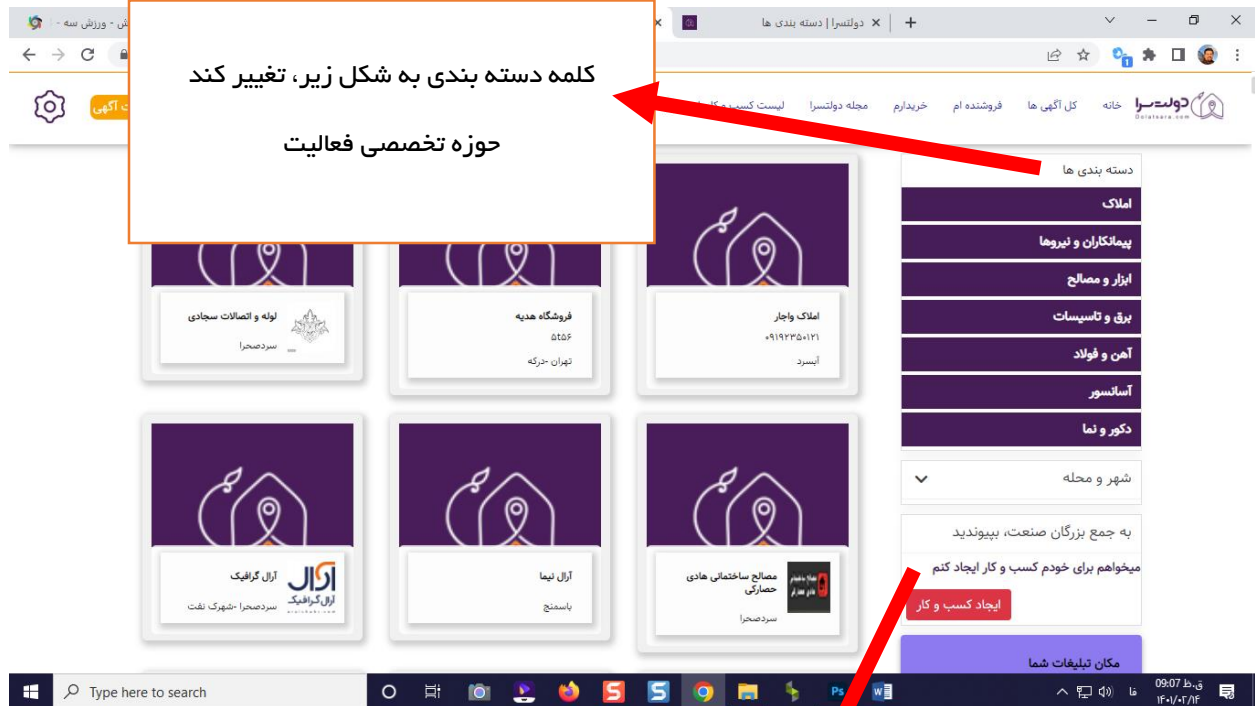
ش - ورزش سه - 
دولتسرا | دسته بندی ها

کلمه دسته بندی به شکل زیر، تغییر کند

حوزه تخصصی فعالیت

ت آگهی
دولت‌سرا
Doletsara.com
خانه
کل آگهی ها
فروشنده ام
خریدارم
مجله دولتسرا
لیست کسب و کا

دسته بندی ها
املاک
پیمانکاران و نیروها
ابزار و مصالح
برق و تاسیسات
آهن و فولاد
آسانسور
دکور و نما
شهر و محله

به جمع بزرگان صنعت، بپیوندید
میخواهم برای خودم کسب و کار ایجاد کنم
ایجاد کسب و کار
مکان تبلیغات شما

لوله و اتصالات سجادی
سردصحرا

فروشگاه هدیه
۵۴۵۶
تهران -درکه

املاک واجار
۰۹۱۹۲۳۵۰۱۲۱
آبسرد

آرال گرافیک
آرال
آرال گرافیک
سردصحرا -شهرک نفت

آرال نیما
باسمنج

مصالح ساختمانی هادی حصارکی
سردصحرا

Type here to search
09:07 ق.ظ
۱۴۰۱/۰۲/۱۴
فا